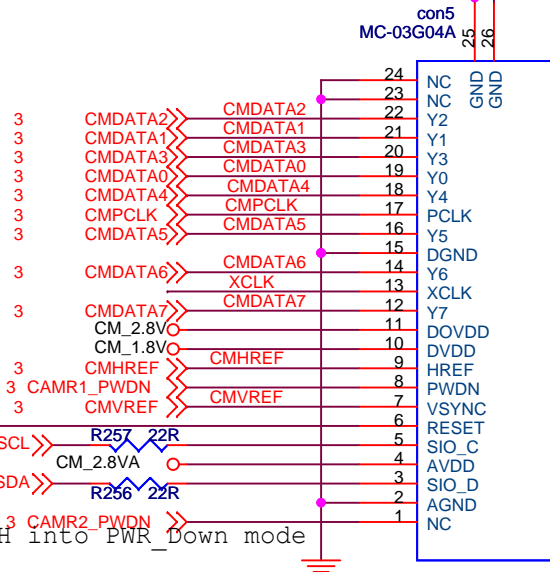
con5
MC-03G04A
25 26
GND GND

3 CMDATA2 CMDATA2 22 Y2
3 CMDATA1 CMDATA1 21 Y1
3 CMDATA3 CMDATA3 20 Y3
3 CMDATA0 CMDATA0 19 Y0
3 CMDATA4 CMDATA4 18 Y4
3 CMPCLK CMPCLK 17 PCLK
3 CMDATA5 CMDATA5 16 Y5
24 NC
23 NC
15 DGND
3 CMDATA6 CMDATA6 14 Y6
XCLK 13 XCLK
3 CMDATA7 CMDATA7 12 Y7
CM_2.8V 11 DOVDD
CM_1.8V 10 DVDD
3 CMHREF CMHREF 9 HREF
3 CAMR1_PWDN 8 PWDN
3 CMVREF CMVREF 7 VSYNC
6 RESET
SCL R257 22R 5 SIO_C
CM_2.8VA 4 AVDD
SDA R256 22R 3 SIO_D
2 AGND
3 CAMR2_PWDN 1 NC
H into PWR_Down mode